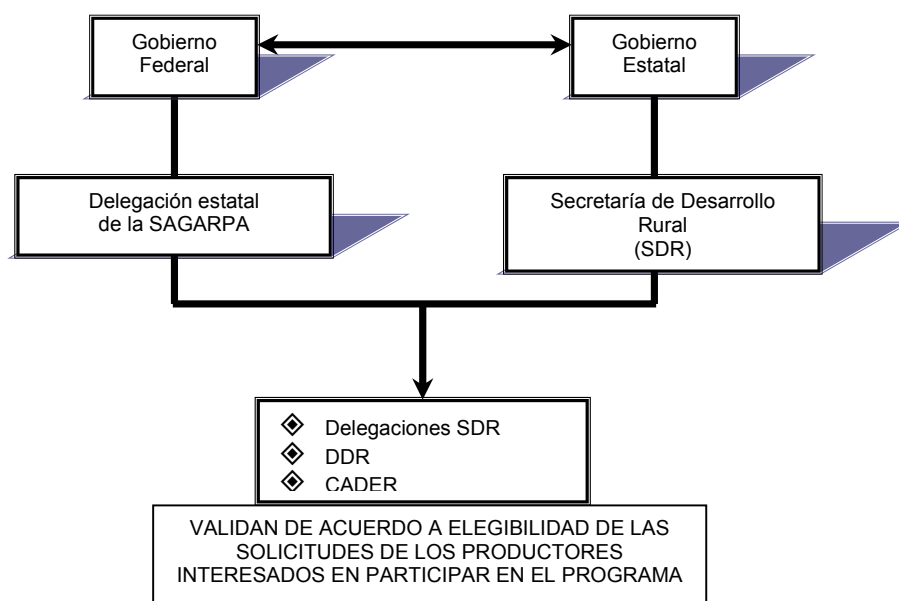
Gobierno Federal

Gobierno Estatal

Delegación estatal de la SAGARPA

Secretaría de Desarrollo Rural (SDR)

Delegaciones SDR
DDR
CADER

VALIDAN DE ACUERDO A ELEGIBILIDAD DE LAS SOLICITUDES DE LOS PRODUCTORES INTERESADOS EN PARTICIPAR EN EL PROGRAMA